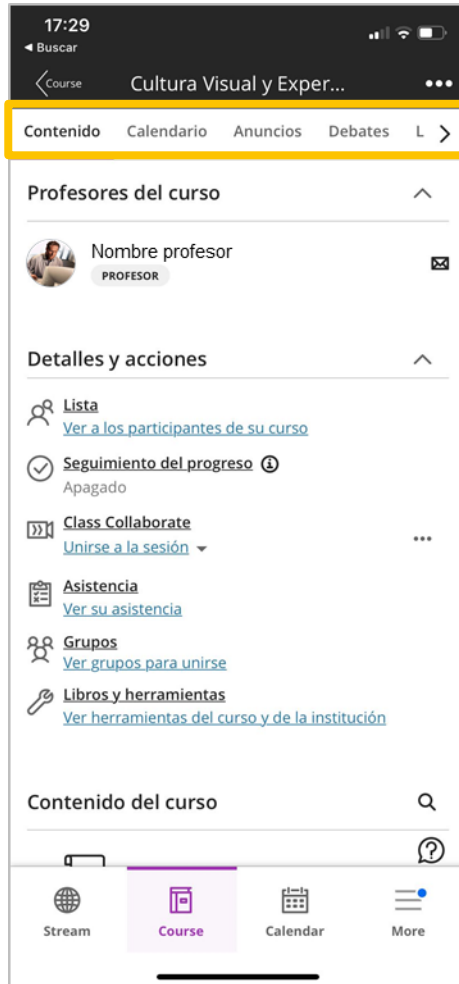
17:29
◂ Buscar

Course Cultura Visual y Exper...

Contenido Calendario Anuncios Debates L

Profesores del curso

Nombre profesor
PROFESOR

Detalles y acciones

Lista
Ver a los participantes de su curso

Seguimiento del progreso
Apagado

Class Collaborate
Unirse a la sesión

Asistencia
Ver su asistencia

Grupos
Ver grupos para unirse

Libros y herramientas
Ver herramientas del curso y de la institución

Contenido del curso

Stream Course Calendar More